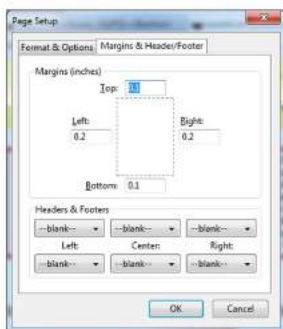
Page Setup

Format & Options | Margins & Header/Footer

Margins (inches)

Top: 0.1

Left: 0.2

Right: 0.2

Bottom: 0.1

Headers & Footers

--blank-- | --blank-- | --blank--

Left: | Center: | Right:

--blank-- | --blank-- | --blank--

OK | Cancel